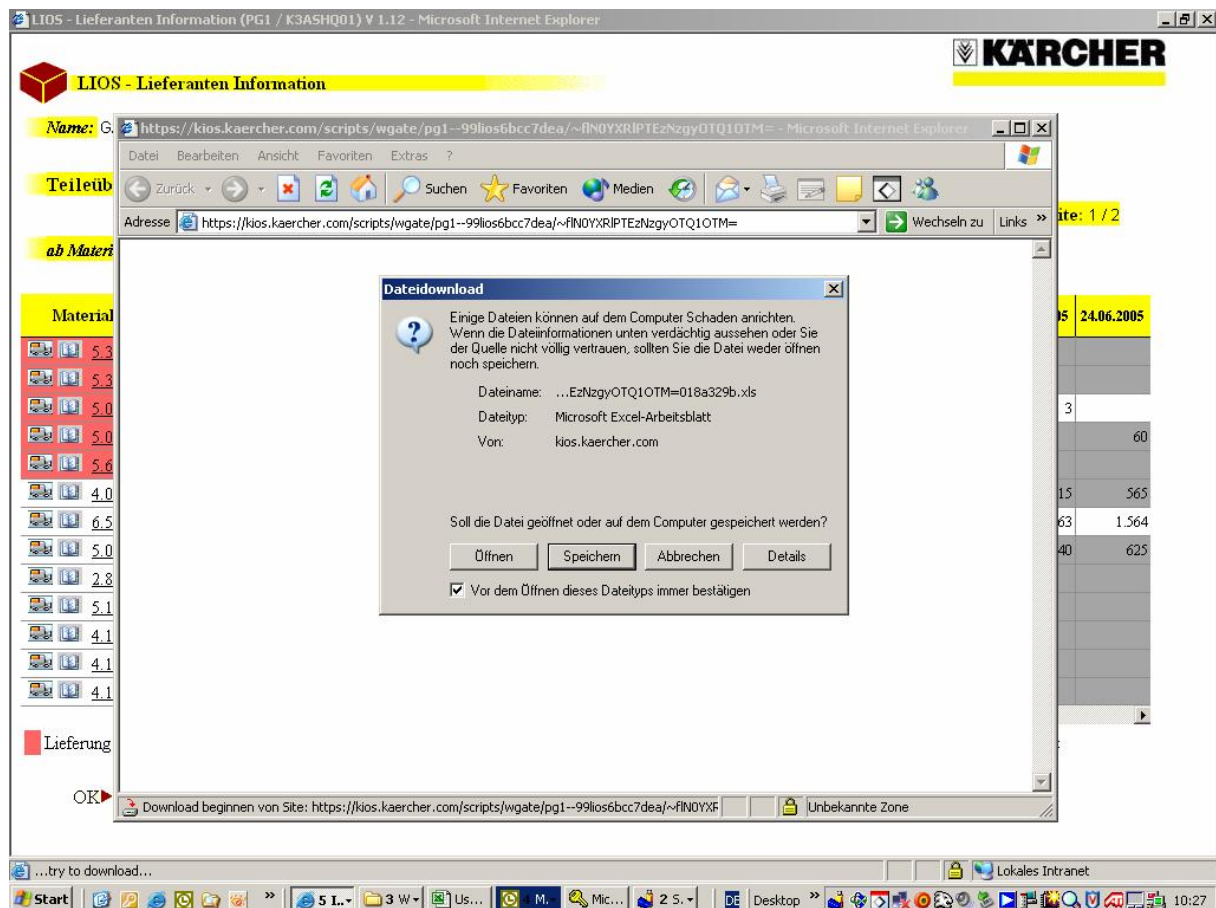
LIOS - Lieferanten Information (PG1 / K3ASHQ01) V 1.12 - Microsoft Internet Explorer

KÄRCHER

LIOS - Lieferanten Information

Name: G.

Teileüb

ab Materi

ite: 1 / 2

Material

5.3
5.3
5.0
5.0
5.6
4.0
6.5
5.0
2.8
5.1
4.1
4.1
4.1

| 05 | 24.06.2005 |
|---|---|
| | |
| | |
| 3 | |
| | 60 |
| | |
| 15 | 565 |
| 63 | 1.564 |
| 40 | 625 |

Lieferung

OK

https://kios.kaercher.com/scripts/wgate/pg1--99lios6bcc7dea/~flN0YXRlPTEzNzgyOTQ1OTM= - Microsoft Internet Explorer

Datei Bearbeiten Ansicht Favoriten Extras ?

Zurück Suchen Favoriten Medien

Adresse https://kios.kaercher.com/scripts/wgate/pg1--99lios6bcc7dea/~flN0YXRlPTEzNzgyOTQ1OTM= Wechseln zu Links »

Dateidownload

Einige Dateien können auf dem Computer Schaden anrichten. Wenn die Dateiinformationen unten verdächtig aussehen oder Sie der Quelle nicht völlig vertrauen, sollten Sie die Datei weder öffnen noch speichern.

Dateiname: ...EzNzgyOTQ1OTM=018a329b.xls
Dateityp: Microsoft Excel-Arbeitsblatt
Von: kios.kaercher.com

Soll die Datei geöffnet oder auf dem Computer gespeichert werden?

Öffnen Speichern Abbrechen Details

Vor dem Öffnen dieses Dateityps immer bestätigen

Download beginnen von Site: https://kios.kaercher.com/scripts/wgate/pg1--99lios6bcc7dea/~flN0YXF

Unbekannte Zone

...try to download...

Lokales Intranet

Start 5 I... 3 W... Us... 4 M... Mic... 2 S... Desktop 10:27